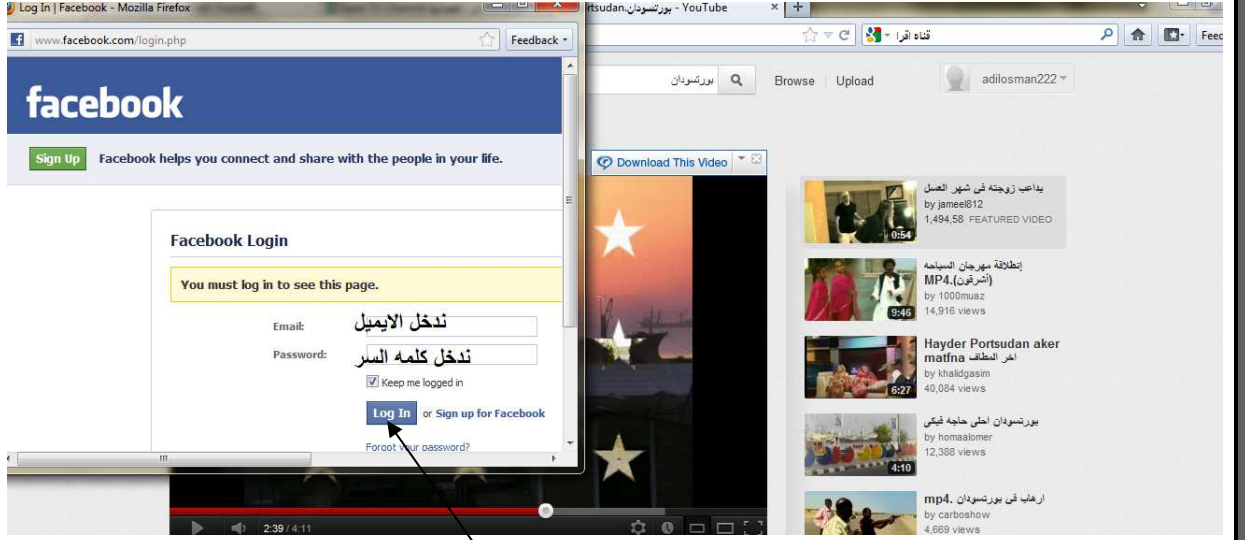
Log In | Facebook - Mozilla Firefox
www.facebook.com/login.php
Feedback
facebook
Sign Up Facebook helps you connect and share with the people in your life.
Facebook Login
You must log in to see this page.
Email: ندخل الايميل
Password: ندخل كلمه السر
Keep me logged in
Log In or Sign up for Facebook
Forgot your password?

rtsudan.بورتسودان - YouTube
قناة اقرا
Feed
بورتسودان
Browse Upload
adilosman222
Download This Video
2:39 / 4:11

يداعب زوجته فى شهر العسل
by jameel812
1,494,58 FEATURED VIDEO
0:54

إنطلاقة مهرجان السياحه (أشرقون).MP4
by 1000muaz
14,916 views
9:46

Hayder Portsudan aker matfna اخر المطاف
by khalidgasim
40,084 views
6:27

بورتسودان احلى حاجة فيكى
by homaalomer
12,388 views
4:10

ارهاب فى بورتسودان .mp4
by carboshow
4,669 views